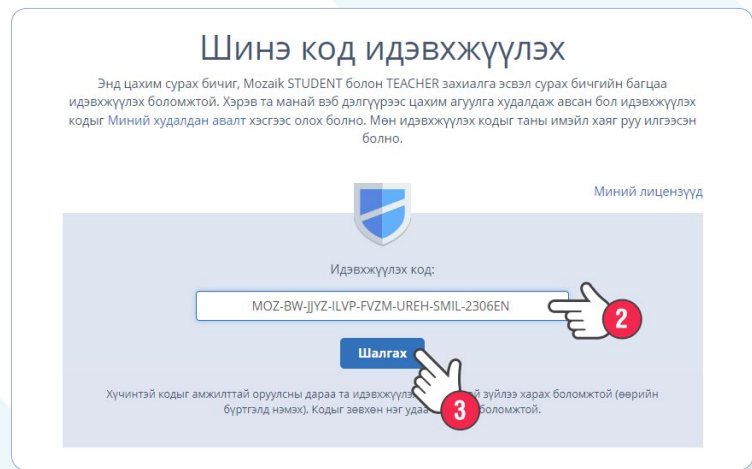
Шинэ код идэвхжүүлэх

Энд цахим сурах бичиг, Mozaik STUDENT болон TEACHER захиалга эсвэл сурах бичгийн багцаа идэвхжүүлэх боломжтой. Хэрэв та манай вэб дэлгүүрээс цахим агуулга худалдаж авсан бол идэвхжүүлэх кодыг Миний худалдан авалт хэсгээс олох болно. Мөн идэвхжүүлэх кодыг таны имэйл хаяг руу илгээсэн болно.

Миний лицензүүд

Идэвхжүүлэх код:

MOZ-BW-JJYZ-ILVP-FVZM-UREH-SMIL-2306EN

2

Шалгах

3

Хүчинтэй кодыг амжилттай оруулсны дараа та идэвхжүүл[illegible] зүйлээ харах боломжтой (өөрийн бүртгэлд нэмэх). Кодыг зөвхөн нэг удаа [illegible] боломжтой.